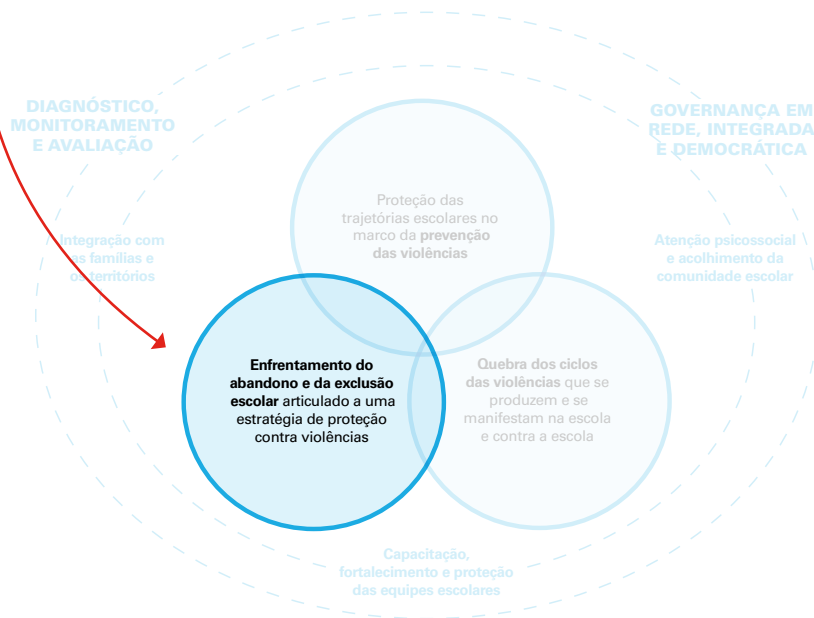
DIAGNÓSTICO, MONITORAMENTO E AVALIAÇÃO

GOVERNANÇA EM REDE, INTEGRADA E DEMOCRÁTICA

Proteção das trajetórias escolares no marco da **prevenção das violências**

Integração com as famílias e os territórios

Atenção psicossocial e acolhimento da comunidade escolar

**Enfrentamento do abandono e da exclusão escolar** articulado a uma estratégia de proteção contra violências

**Quebra dos ciclos das violências** que se produzem e se manifestam na escola e contra a escola

Capacitação, fortalecimento e proteção das equipes escolares